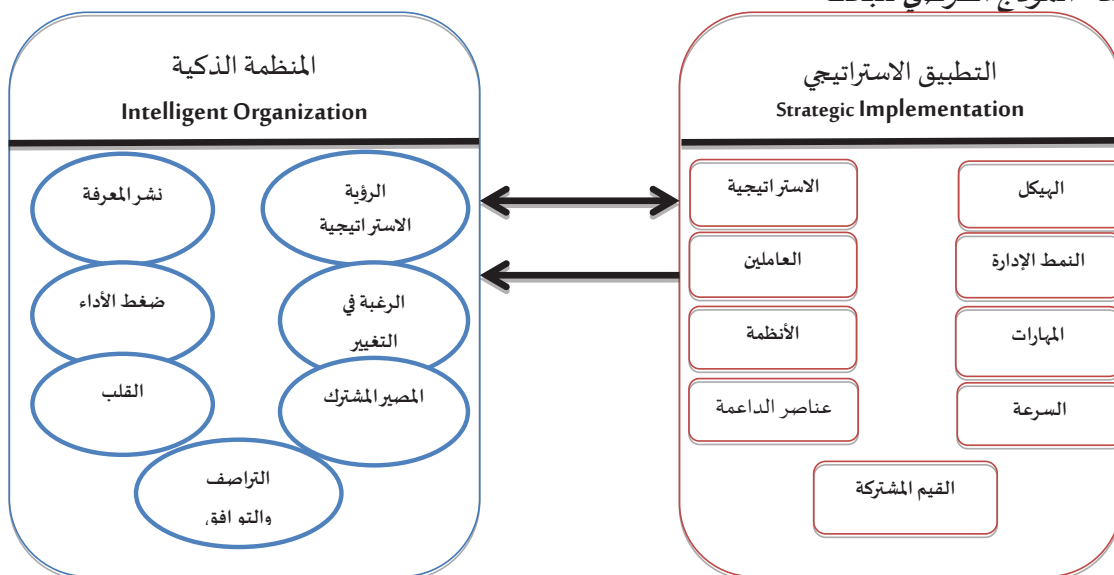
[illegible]

المنظمة الذكية
Intelligent Organization

الرؤية الاستراتيجية

نشر المعرفة

الرغبة في التغيير

ضغط الأداء

المصير المشترك

القلب

التراصف والتوافق،

التطبيق الاستراتيجي
Strategic Implementation

الهيكل

الاستراتيجية

النمط الإدارة

العاملين

المهارات

الأنظمة

السرعة

عناصر الداعمة

القيم المشتركة